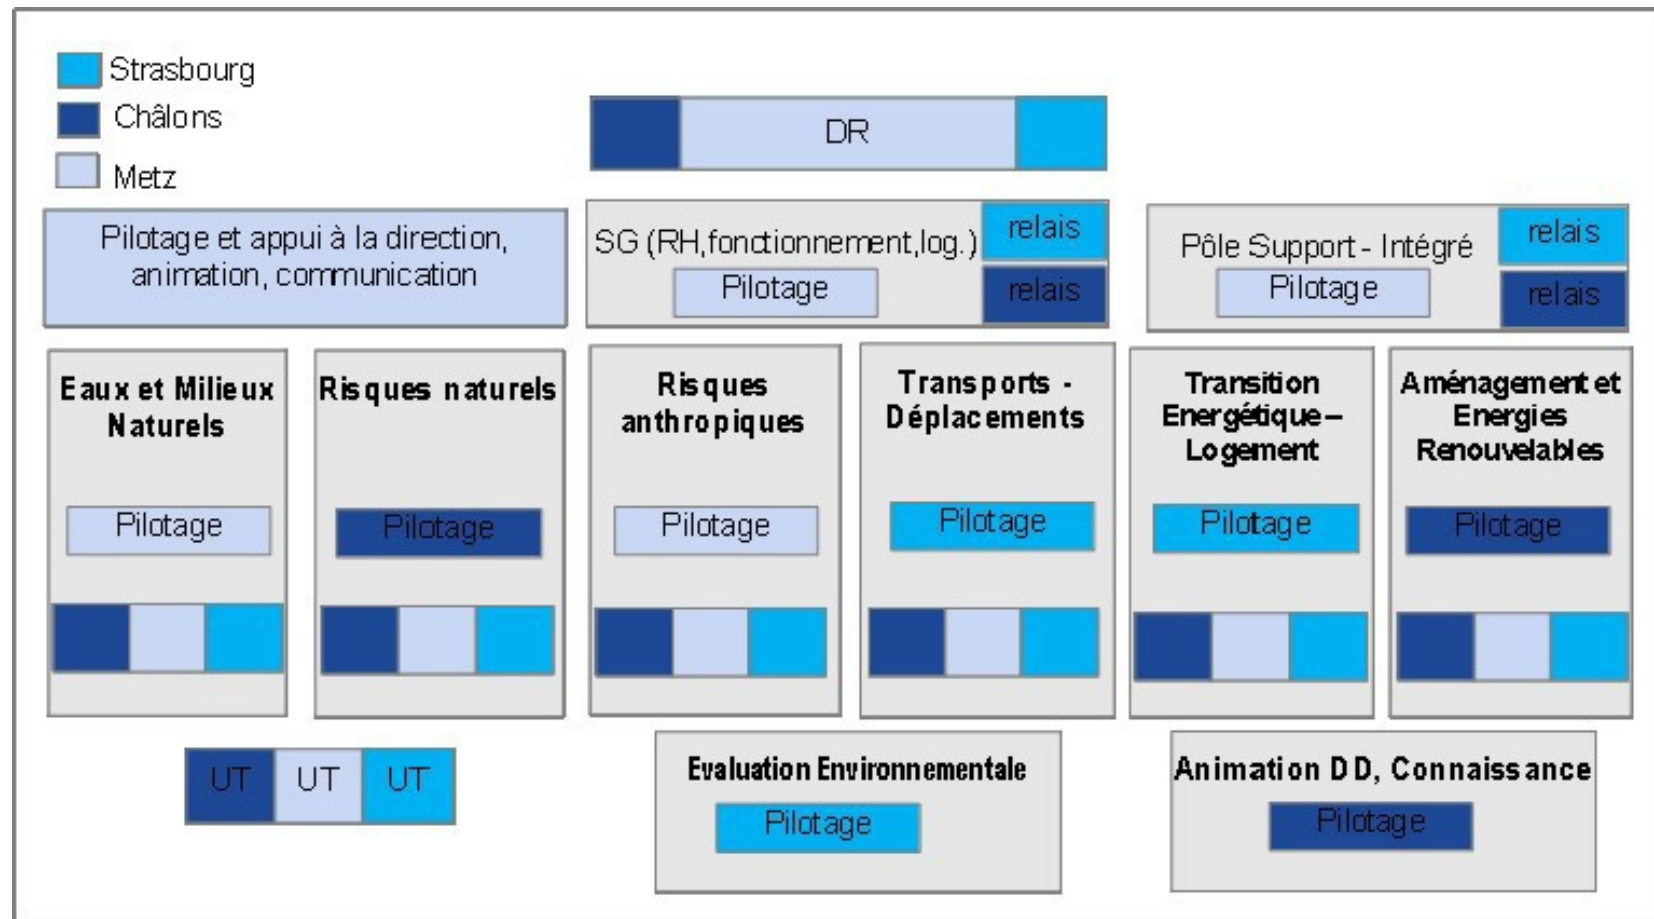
Strasbourg
Châlons
Metz

DR

Pilotage et appui à la direction, animation, communication

SG (RH,fonctionnement,log.)
Pilotage
relais
relais

Pôle Support - Intégré
Pilotage
relais
relais

Eaux et Milieux Naturels
Pilotage

Risques naturels
Pilotage

Risques anthropiques
Pilotage

Transports - Déplacements
Pilotage

Transition Energétique – Logement
Pilotage

Aménagement et Energies Renouvelables
Pilotage

UT UT UT

Evaluation Environnementale
Pilotage

Animation DD, Connaissance
Pilotage